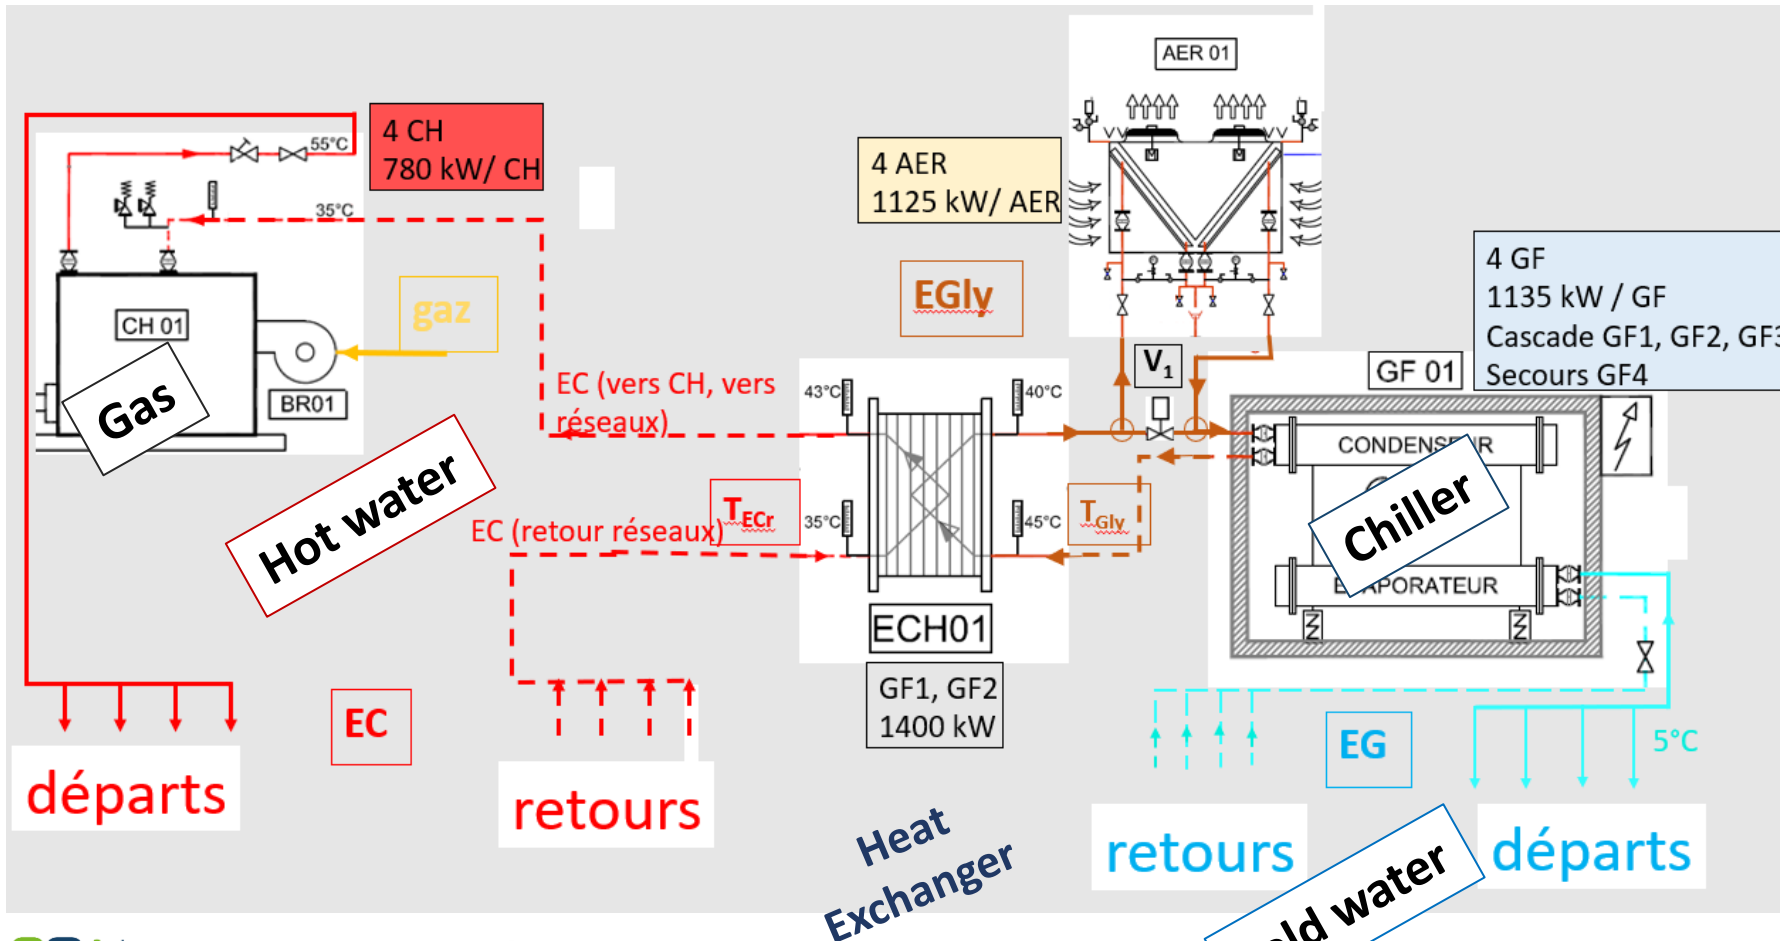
4 CH
780 kW/ CH

55°C

35°C

CH 01

Gas

BR01

gaz

4 AER
1125 kW/ AER

AER 01

EGly

4 GF
1135 kW / GF
Cascade GF1, GF2, GF3
Secours GF4

EC (vers CH, vers réseaux)

43°C

40°C

$V_1$

GF 01

CONDENSEUR

Chiller

Hot water

EC (retour réseaux)

$T_{ECr}$

35°C

45°C

$T_{Gly}$

EVAPORATEUR

ECH01

GF1, GF2
1400 kW

EC

EG

5°C

départs

retours

Heat Exchanger

retours

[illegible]ld water

départs